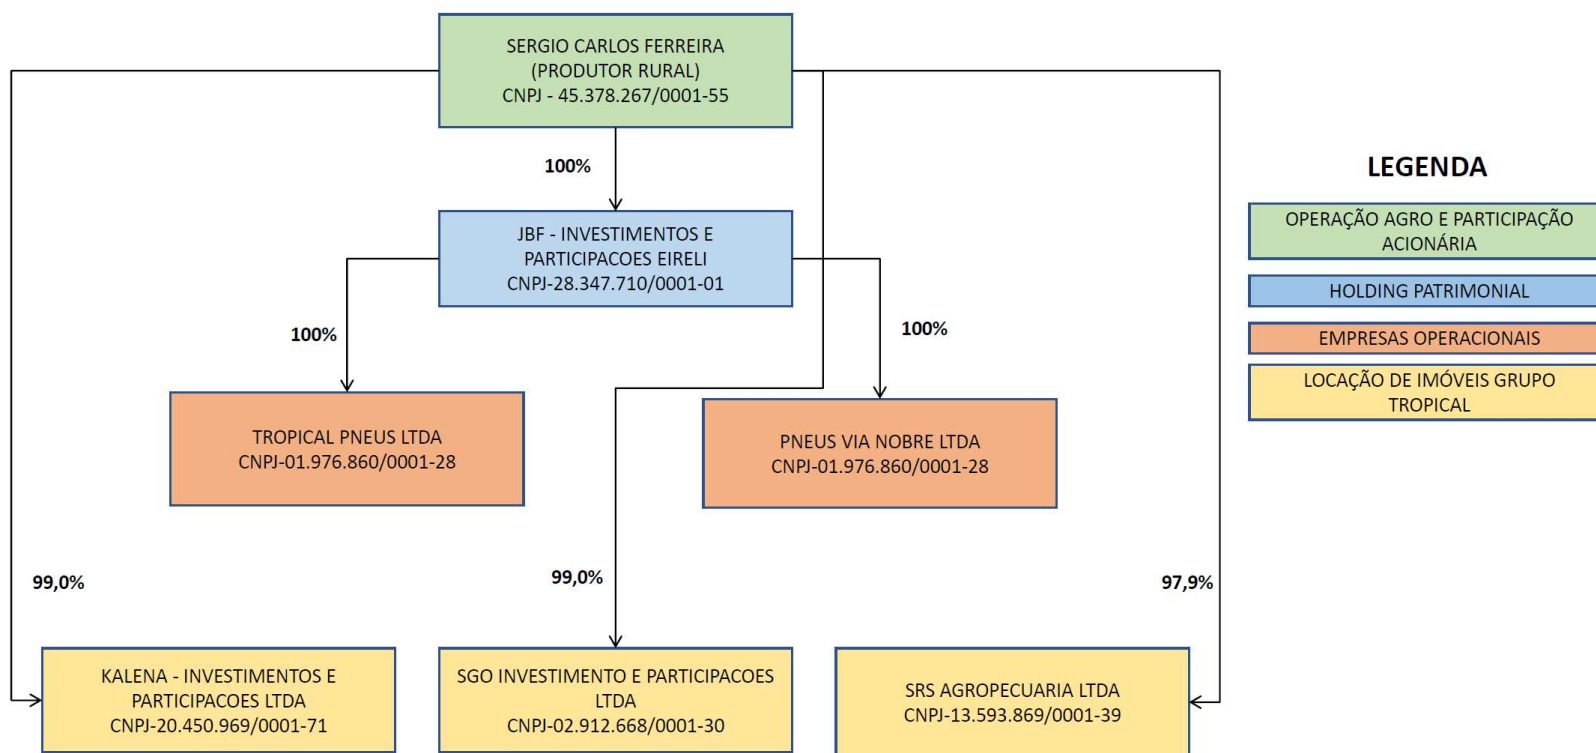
SERGIO CARLOS FERREIRA
(PRODUTOR RURAL)
CNPJ - 45.378.267/0001-55

100%

JBF - INVESTIMENTOS E PARTICIPACOES EIRELI
CNPJ-28.347.710/0001-01

100%

100%

TROPICAL PNEUS LTDA
CNPJ-01.976.860/0001-28

PNEUS VIA NOBRE LTDA
CNPJ-01.976.860/0001-28

99,0%

99,0%

97,9%

KALENA - INVESTIMENTOS E PARTICIPACOES LTDA
CNPJ-20.450.969/0001-71

SGO INVESTIMENTO E PARTICIPACOES LTDA
CNPJ-02.912.668/0001-30

SRS AGROPECUARIA LTDA
CNPJ-13.593.869/0001-39

LEGENDA

OPERAÇÃO AGRO E PARTICIPAÇÃO ACIONÁRIA

HOLDING PATRIMONIAL

EMPRESAS OPERACIONAIS

LOCAÇÃO DE IMÓVEIS GRUPO TROPICAL